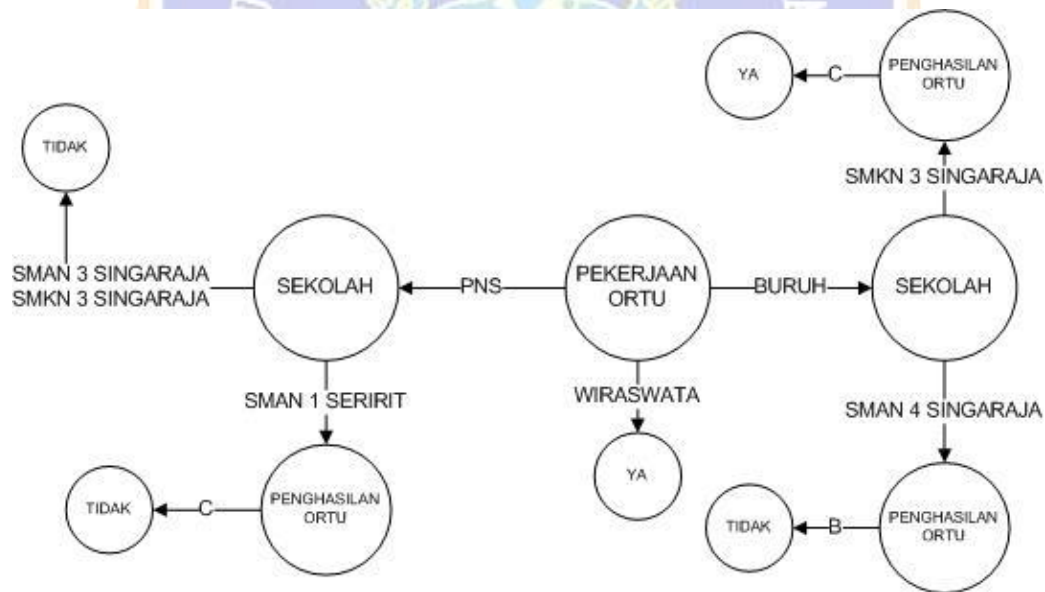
YA
C
PENGHASILAN ORTU
TIDAK
SMKN 3 SINGARAJA
SMAN 3 SINGARAJA
SMKN 3 SINGARAJA
SEKOLAH
PNS
PEKERJAAN ORTU
BURUH
SEKOLAH
SMAN 1 SERIRIT
WIRASWATA
SMAN 4 SINGARAJA
YA
TIDAK
C
PENGHASILAN ORTU
TIDAK
B
PENGHASILAN ORTU